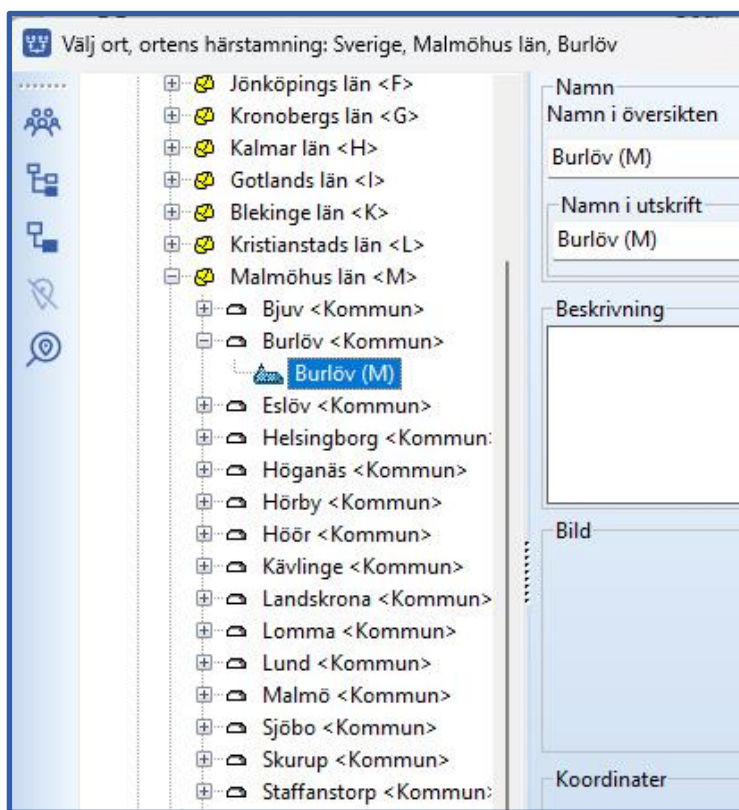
Välj ort, ortens härstamning: Sverige, Malmöhus län, Burlöv

Jönköpings län <F>
Kronobergs län <G>
Kalmar län <H>
Gotlands län <I>
Blekinge län <K>
Kristianstads län <L>
Malmöhus län <M>
Bjuv <Kommun>
Burlöv <Kommun>
Burlöv (M)
Eslöv <Kommun>
Helsingborg <Kommun
Höganäs <Kommun>
Hörby <Kommun>
Höör <Kommun>
Kävlinge <Kommun>
Landskrona <Kommun>
Lomma <Kommun>
Lund <Kommun>
Malmö <Kommun>
Sjöbo <Kommun>
Skurup <Kommun>
Staffanstorp <Kommun

Namn
Namn i översikten
Burlöv (M)
Namn i utskrift
Burlöv (M)
Beskrivning
Bild
Koordinater